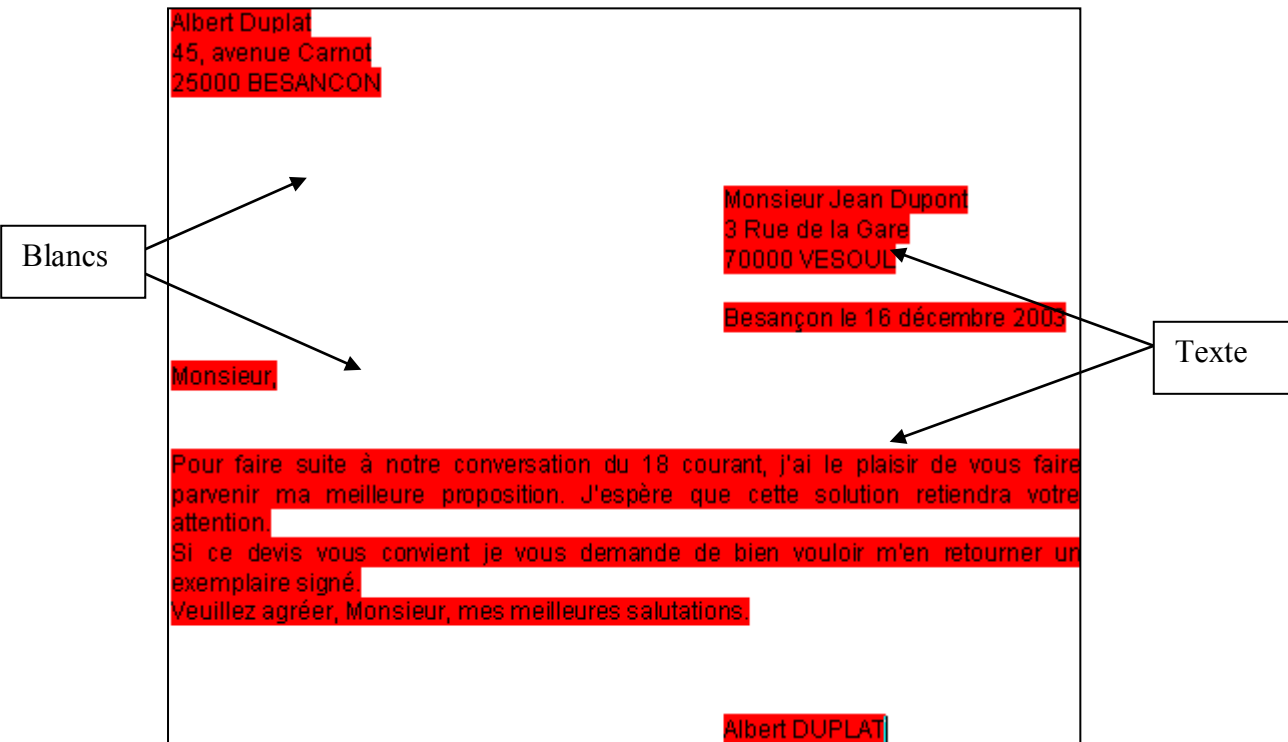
Albert Duplat
45, avenue Carnot
25000 BESANCON

Blancs

Monsieur Jean Dupont
3 Rue de la Gare
70000 VESOUL

Besançon le 16 décembre 2003

Texte

Monsieur,

Pour faire suite à notre conversation du 18 courant, j'ai le plaisir de vous faire parvenir ma meilleure proposition. J'espère que cette solution retiendra votre attention.
Si ce devis vous convient je vous demande de bien vouloir m'en retourner un exemplaire signé.
Veuillez agréer, Monsieur, mes meilleures salutations.

Albert DUPLAT